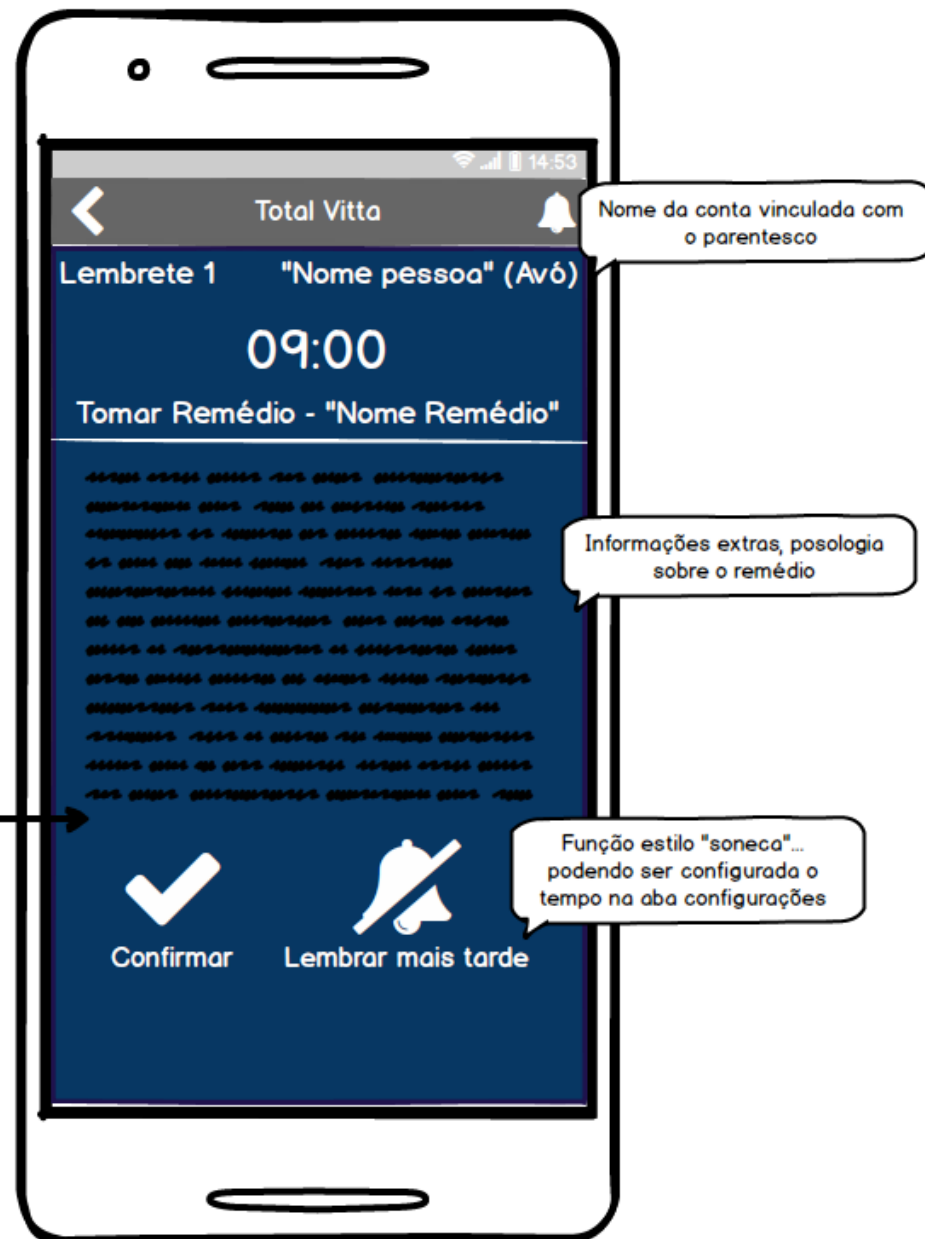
14:53

Total Vitta

Nome da conta vinculada com o parentesco

Lembrete 1 "Nome pessoa" (Avô)

09:00

Tomar Remédio - "Nome Remédio"

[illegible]

Informações extras, posologia sobre o remédio

Função estilo "soneca"... podendo ser configurada o tempo na aba configurações

Confirmar

Lembrar mais tarde